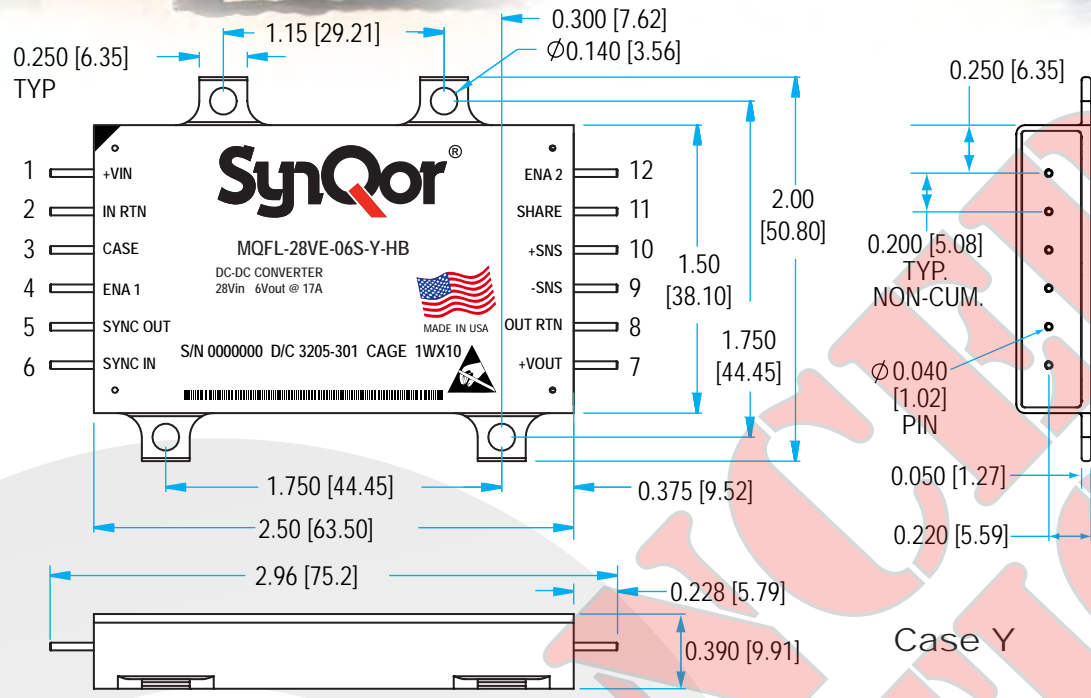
0.250 [6.35]
TYP

1.15 [29.21]

0.300 [7.62]
$\varnothing$0.140 [3.56]

0.250 [6.35]

1 +VIN
2 IN RTN
3 CASE
4 ENA 1
5 SYNC OUT
6 SYNC IN

SynQor®
MQFL-28VE-06S-Y-HB
DC-DC CONVERTER
28Vin 6Vout @ 17A
MADE IN USA
S/N 0000000 D/C 3205-301 CAGE 1WX10

ENA 2 12
SHARE 11
+SNS 10
-SNS 9
OUT RTN 8
+VOUT 7

1.50
[38.10]

2.00
[50.80]

1.750
[44.45]

0.200 [5.08]
TYP.
NON-CUM.

$\varnothing$0.040
[1.02]
PIN

1.750 [44.45]

0.375 [9.52]

0.050 [1.27]

2.50 [63.50]

0.220 [5.59]

2.96 [75.2]

0.228 [5.79]

0.390 [9.91]

Case Y